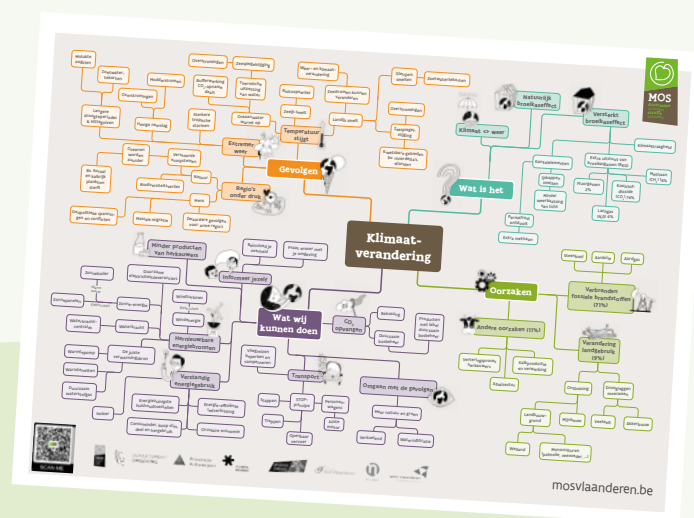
Klimaat-verandering

Wat is het
Natuurlijk broeikaseffect
Versterkt broeikaseffect
Klimaat <> weer

Oorzaken
Verbranden fossiele brandstoffen (77%)
Verandering landgebruik (9%)
Andere oorzaken (15%)

Gevolgen
Extreme weer
Temperatuur stijgt
Regio's onder druk

Wat wij kunnen doen
Minder producten van het hebben
Informeer jezelf
Hernieuwbare energiebronnen
Verstandig energiegebruik
Transport
$CO_2$ opvangen
Omgaan met de gevolgen

SCAN ME
mosvlaanderen.be
MOS